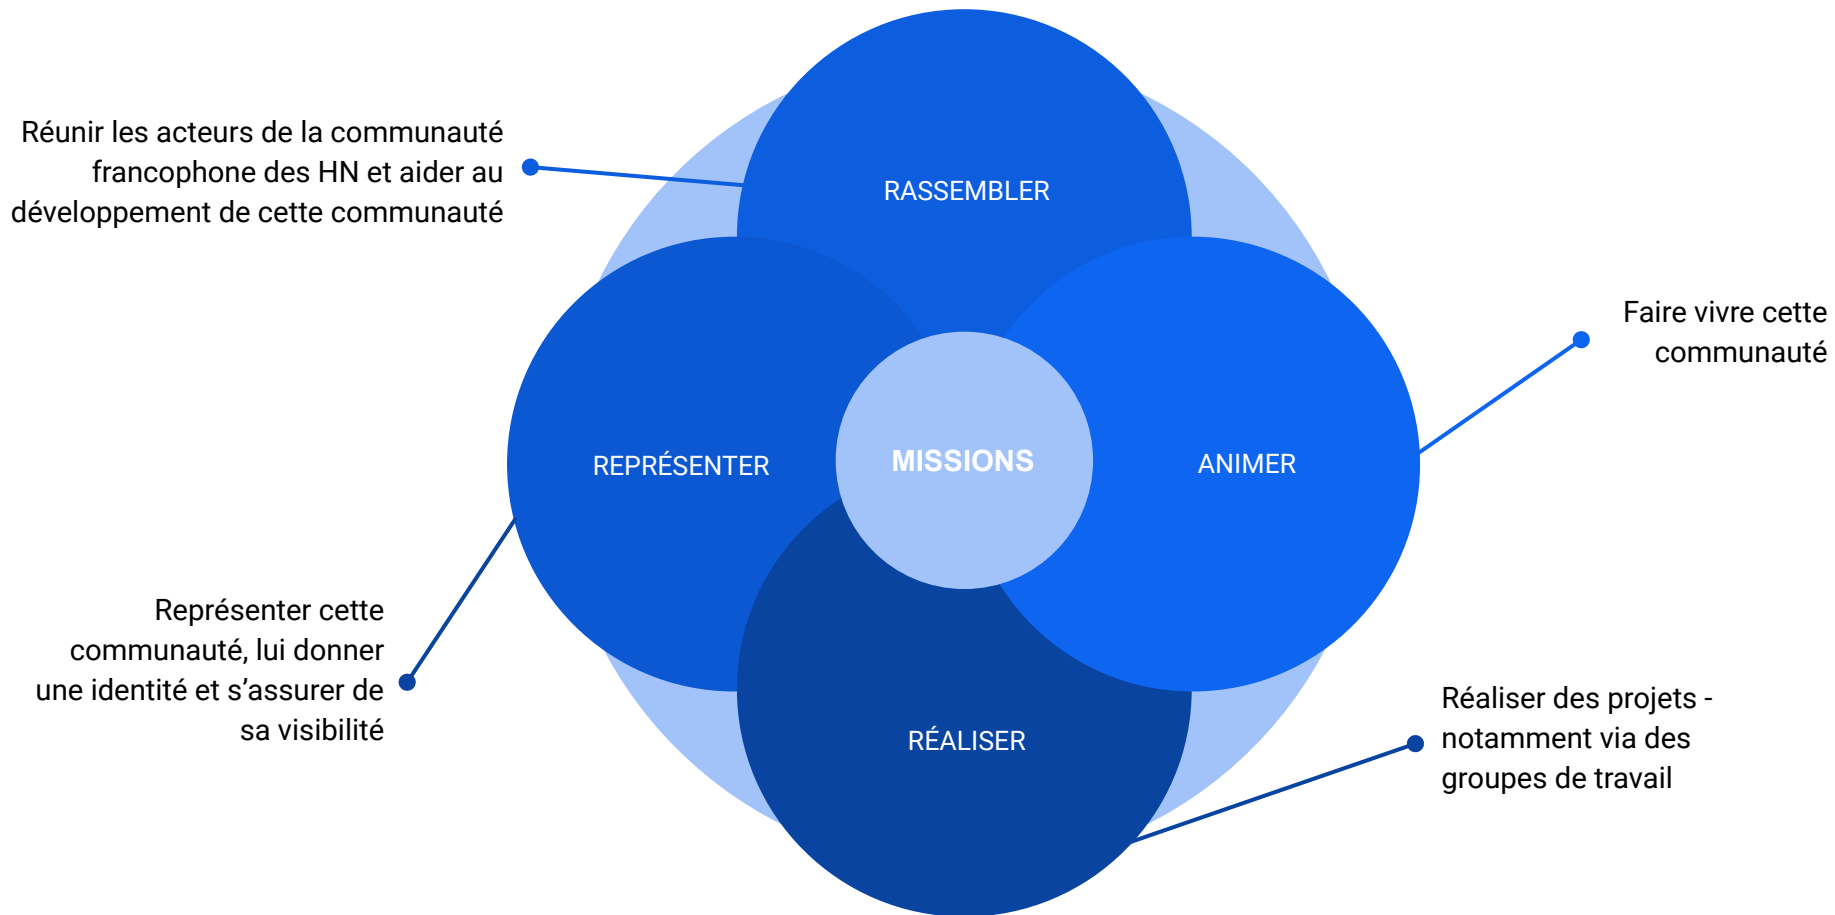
Réunir les acteurs de la communauté francophone des HN et aider au développement de cette communauté

RASSEMBLER

Faire vivre cette communauté

REPRÉSENTER

MISSIONS

ANIMER

Représenter cette communauté, lui donner une identité et s’assurer de sa visibilité

RÉALISER

Réaliser des projets - notamment via des groupes de travail